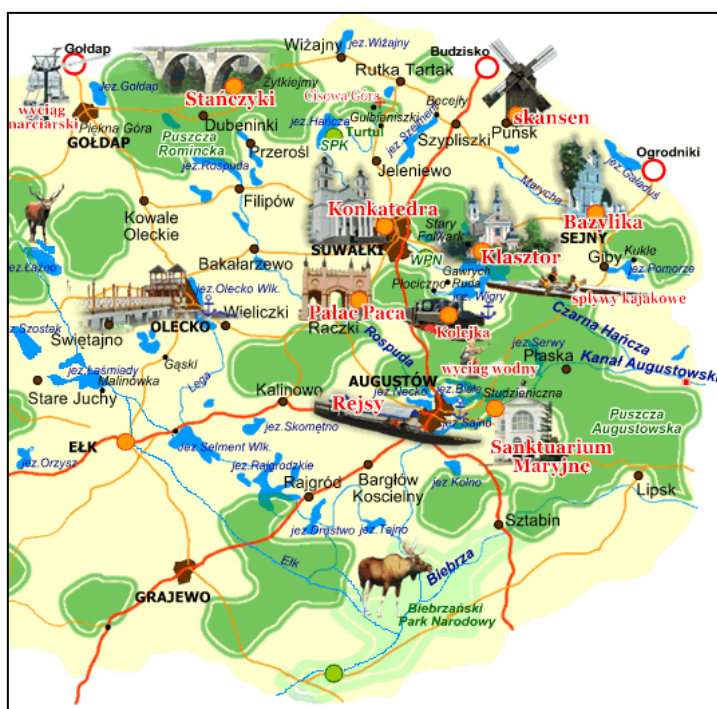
Gołdap
jez.Gołdap
wyciąg narciarski
Piękna Góra
GOŁDAP
Stańczyki
Żytkiejmy
Dubeninki
Puszcza Romincka
jez.Rospuda
Przerośl
Wiżajny
jez.Wiżajny
Rutka Tartak
Cisowa Góra
Gulbieniszki
jez.Hańcza
Turtul
SPK
Budzisko
Becejły
jez.Szelment
Szypliszki
Puńsk
skansen
Ogrodniki
jez.Gaładuś
Jeleniewo
Marycha
Filipów
Konkatedra
SUWAŁKI
Stary Folwark
WPN
Bazylika
SEJNY
Kukle
Giby
jez.Pomorze
Klasztor
Gawrych Ruda
Płociczno
jez.Wigry
spływy kajakowe
Kowale Oleckie
jez.Łaźno
Bakałarzewo
jez.Olecko Wlk.
Wieliczki
OLECKO
jez.Szostak
Świętajno
Pałac Paca
Raczki
Kolejka
Czarna Hańcza
Kanał Augustowski
jez.Serwy
Płaska
wyciąg wodny
Rospuda
Gąski
jez.Łaśmiady
Malinówka
Stare Juchy
Łęg
Kalinowo
AUGUSTÓW
jez.Necko
jez.Białe
Studzieniczna
Puszcza Augustowska
Rejsy
jez.Sajno
jez.Skometno
EŁK
jez.Selment Wlk.
Sanktuarium Maryjne
jez.Orzysz
jez.Rajgrodzkie
Rajgród
Bargłów Koscielny
jez.Kolno
Lipsk
jez.Drestwo
jez.Tajno
Sztabin
Ełk
Biebrza
GRAJEWO
Biebrzański Park Narodowy